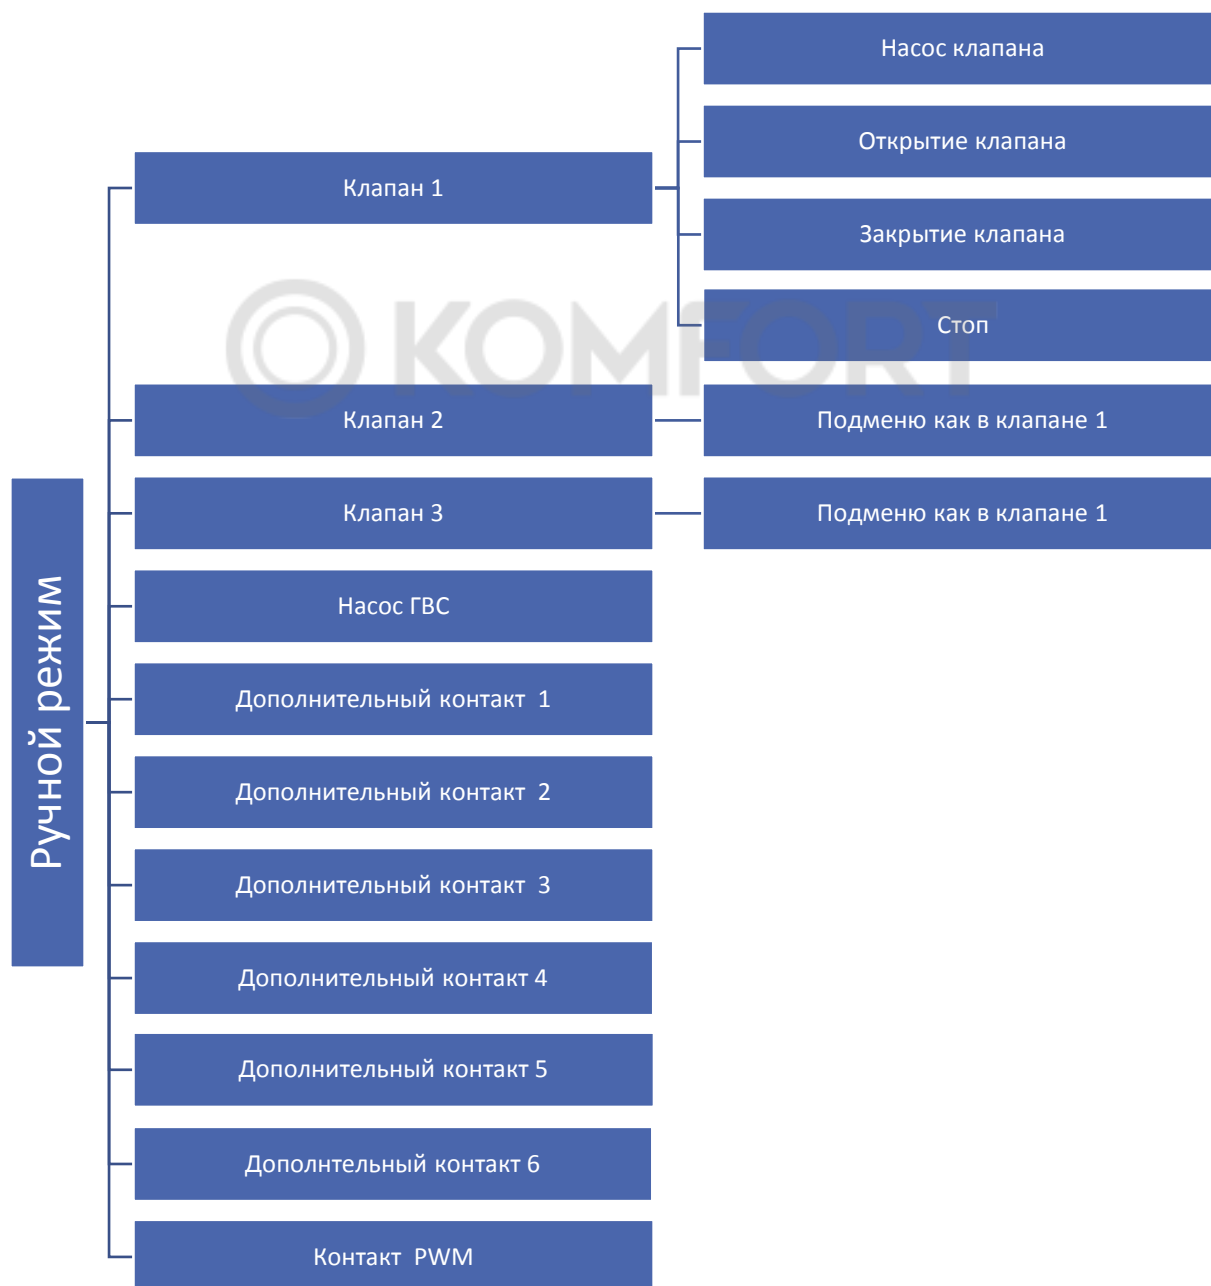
Ручной режим

Клапан 1

Насос клапана

Открытие клапана

Закрытие клапана

Стоп

Клапан 2

Подменю как в клапане 1

Клапан 3

Подменю как в клапане 1

Насос ГВС

Дополнительный контакт 1

Дополнительный контакт 2

Дополнительный контакт 3

Дополнительный контакт 4

Дополнительный контакт 5

Дополнтельный контакт 6

Контакт PWM

KOMFORT